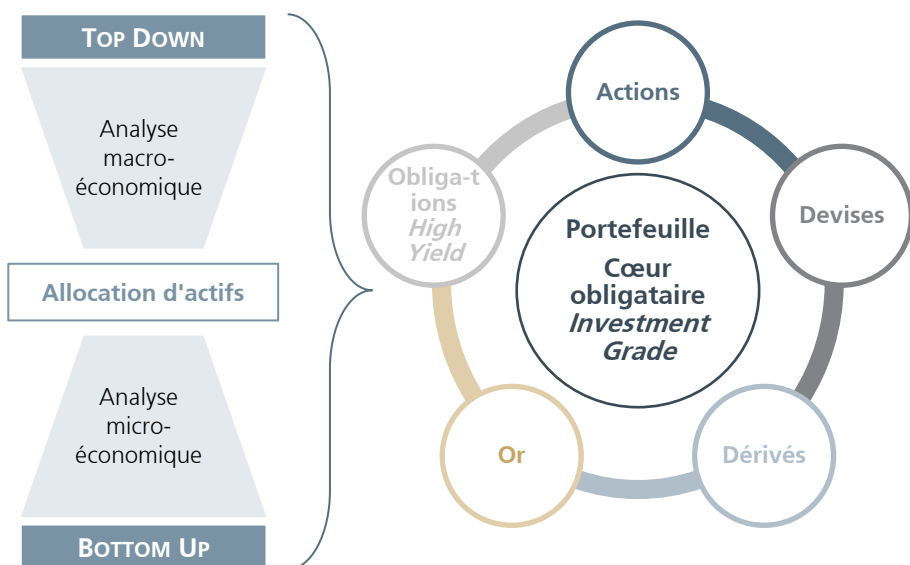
TOP DOWN

Analyse macro-économique

Allocation d'actifs

Analyse micro-économique

BOTTOM UP

Actions

Devises

Dérivés

Or

Obliga-tions *High Yield*

Portefeuille

Cœur obligataire *Investment Grade*